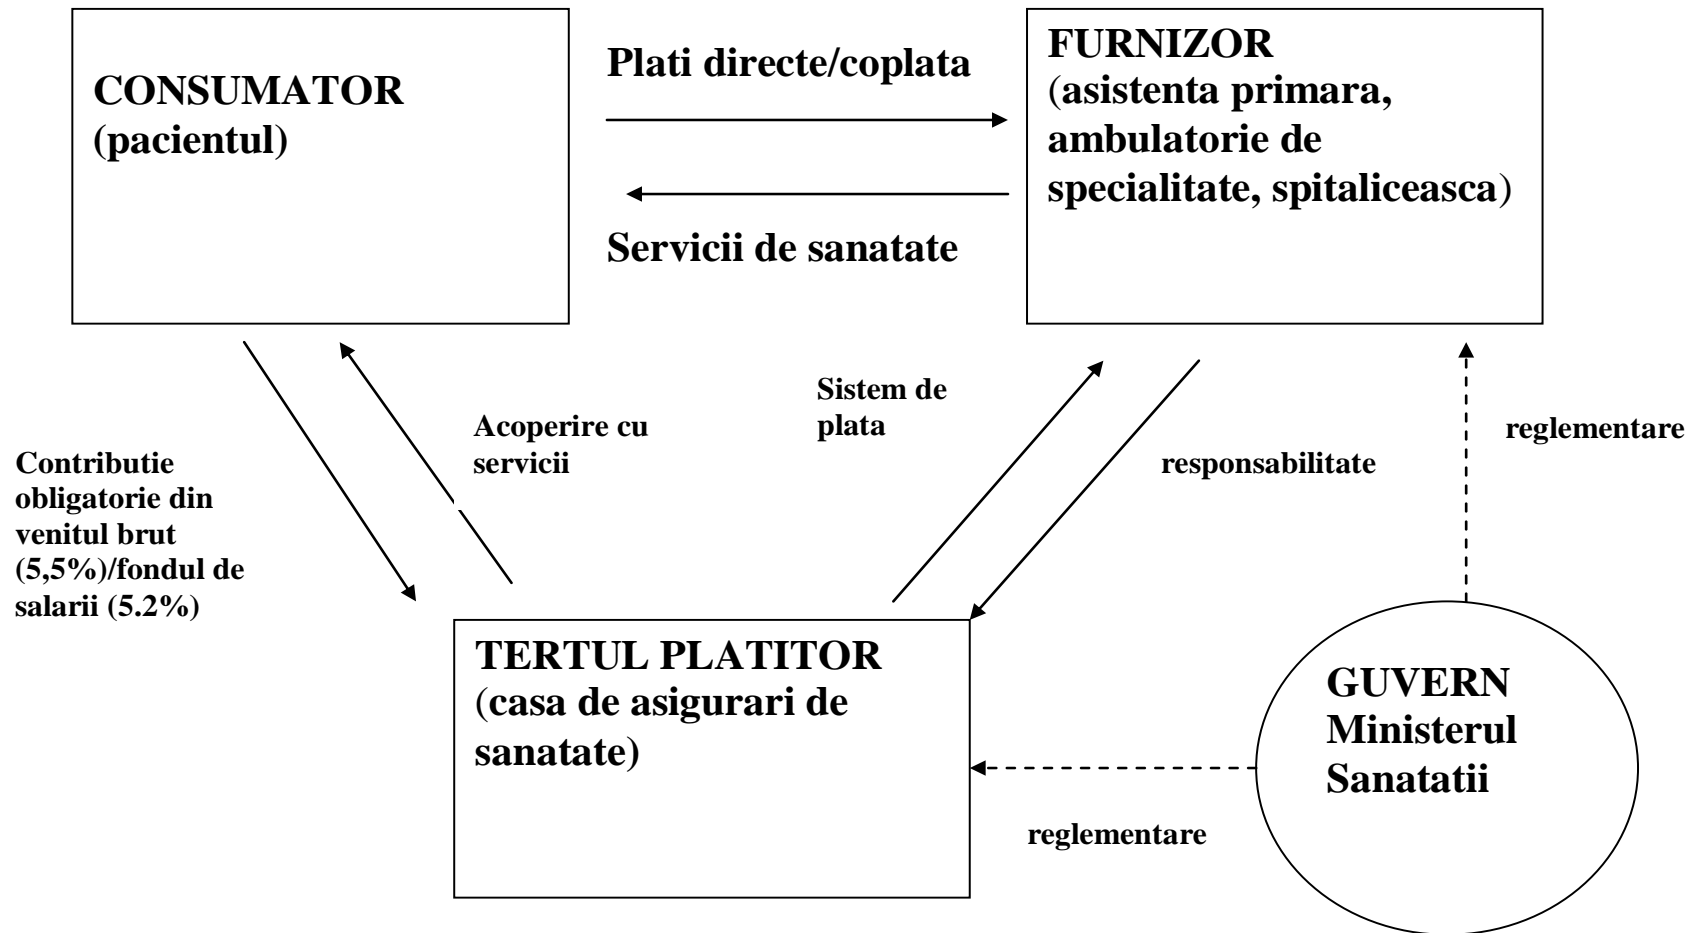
CONSUMATOR
(pacientul)

Plati directe/coplata

Servicii de sanatate

FURNIZOR
(asistenta primara, ambulatorie de specialitate, spitaliceasca)

Contributie obligatorie din venitul brut (5,5%)/fondul de salarii (5.2%)

Acoperire cu servicii

Sistem de plata

responsabilitate

reglementare

TERTUL PLATITOR
(casa de asigurari de sanatate)

reglementare

GUVERN
Ministerul
Sanatatii